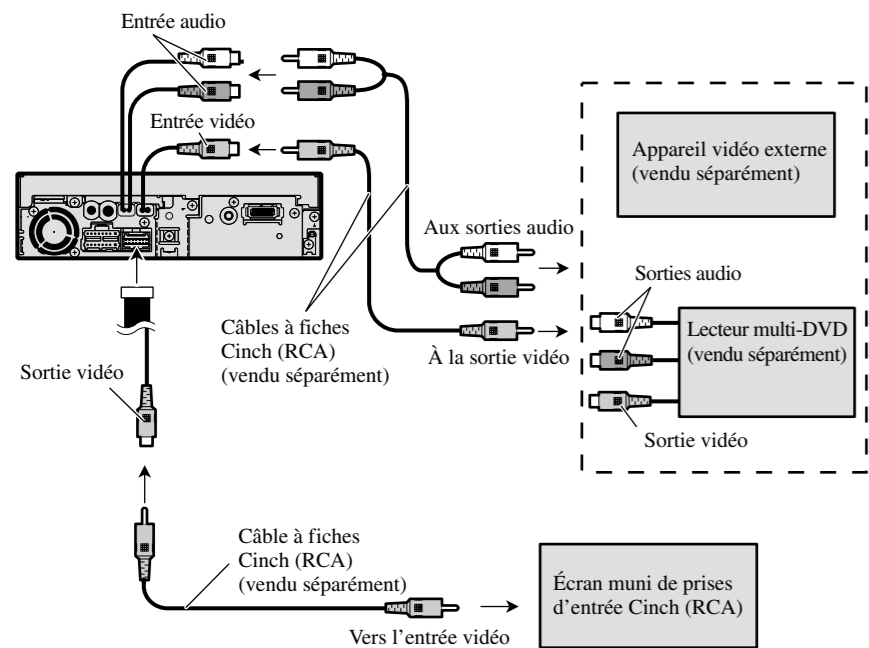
Entrée audio

Entrée vidéo

Appareil vidéo externe (vendu séparément)

Aux sorties audio

Sorties audio

Câbles à fiches Cinch (RCA) (vendu séparément)

À la sortie vidéo

Lecteur multi-DVD (vendu séparément)

Sortie vidéo

Sortie vidéo

Câble à fiches Cinch (RCA) (vendu séparément)

Écran muni de prises d'entrée Cinch (RCA)

Vers l'entrée vidéo